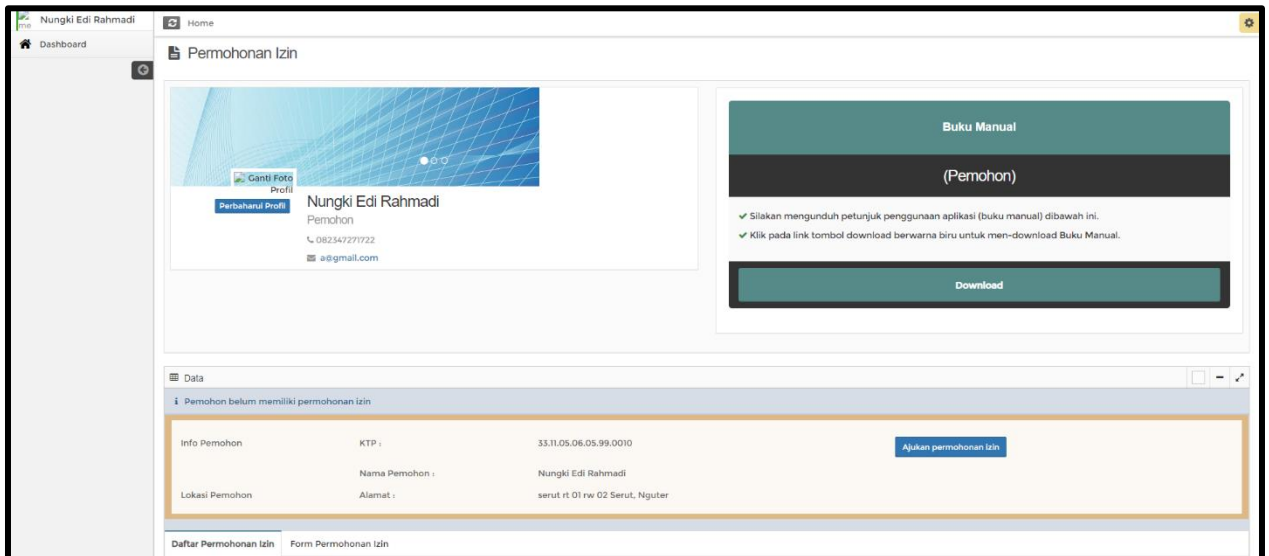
me Nungki Edi Rahmadi

Dashboard

Home

Permohonan Izin

Ganti Foto Profil

Perbaharui Profil

Nungki Edi Rahmadi

Pemohon

082347271722

a@gmail.com

Buku Manual

(Pemohon)

✔ Silakan mengunduh petunjuk penggunaan aplikasi (buku manual) dibawah ini.

✔ Klik pada link tombol download berwarna biru untuk men-download Buku Manual.

Download

Data

i Pemohon belum memiliki permohonan izin

| Info Pemohon | KTP : | 33.11.05.06.05.99.0010 | Ajukan permohonan izin |
|---|---|---|---|
| | Nama Pemohon : | Nungki Edi Rahmadi | |
| Lokasi Pemohon | Alamat : | serut rt 01 rw 02 Serut, Nguter | |

Daftar Permohonan Izin | Form Permohonan Izin